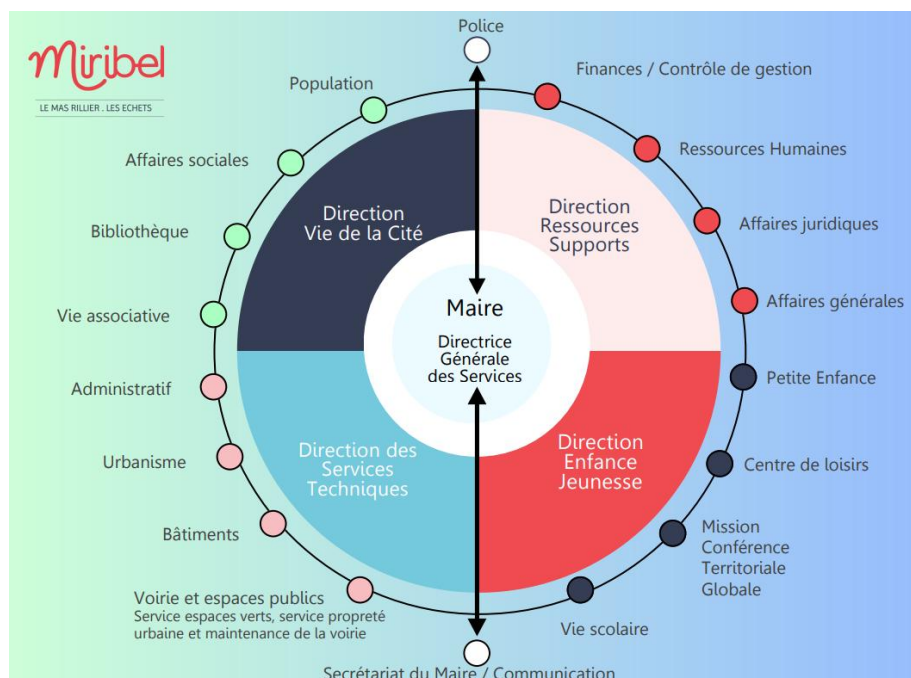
Miribel
LE MAS RILLIER . LES ECHETS

Police

Population

Finances / Contrôle de gestion

Affaires sociales

Ressources Humaines

Bibliothèque

Affaires juridiques

Vie associative

Affaires générales

Direction
Vie de la Cité

Direction
Ressources
Supports

Maire

Directrice
Générale
des Services

Direction des
Services
Techniques

Direction
Enfance
Jeunesse

Administratif

Petite Enfance

Urbanisme

Centre de loisirs

Bâtiments

Mission
Conférence
Territoriale
Globale

Voirie et espaces publics
Service espaces verts, service propreté urbaine et maintenance de la voirie

Vie scolaire

Secrétariat du Maire / Communication